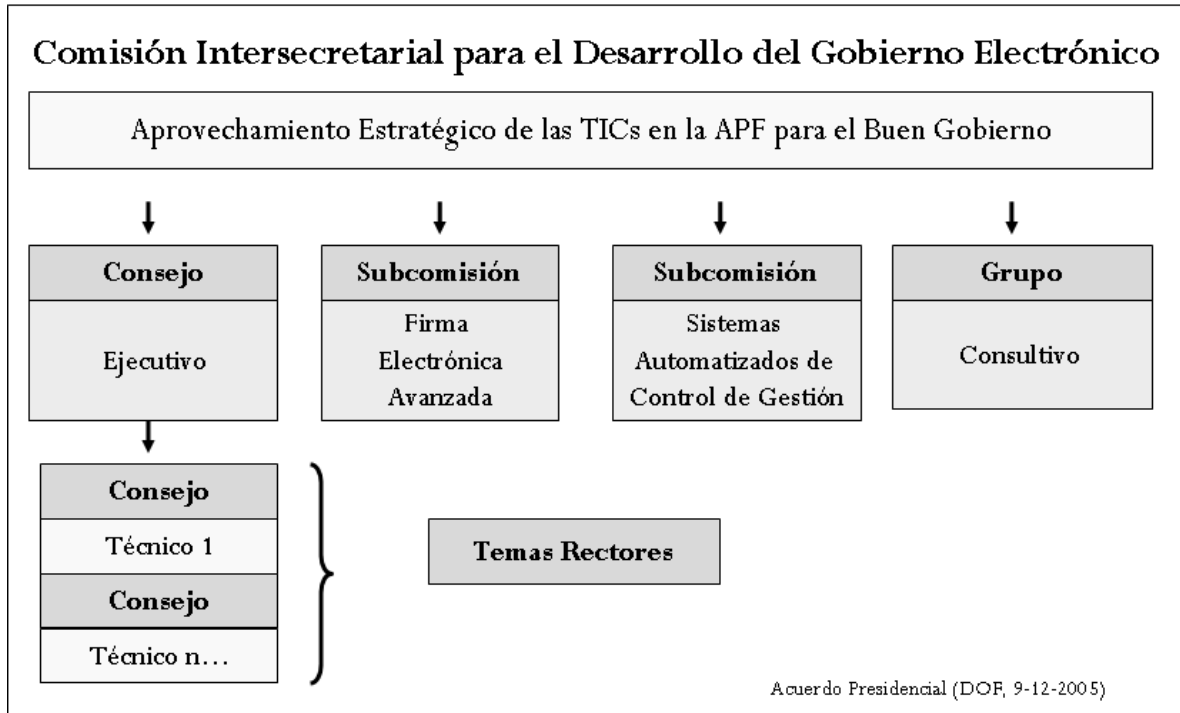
Comisión Intersecretarial para el Desarrollo del Gobierno Electrónico

Aprovechamiento Estratégico de las TICs en la APF para el Buen Gobierno

Consejo

Ejecutivo

Subcomisión

Firma Electrónica Avanzada

Subcomisión

Sistemas Automatizados de Control de Gestión

Grupo

Consultivo

Consejo

Técnico 1

Consejo

Técnico n...

Temas Rectores

Acuerdo Presidencial (DOF, 9-12-2005)